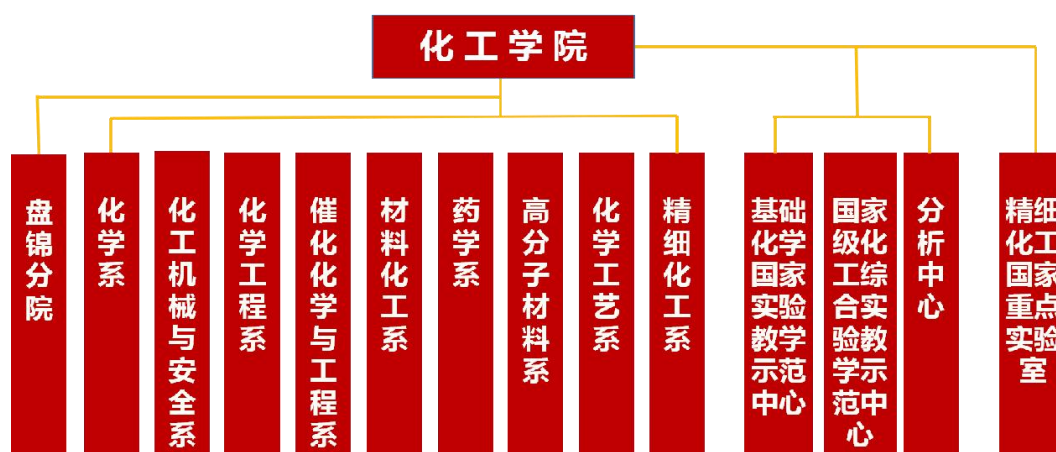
化工学院

盘锦分院

化学系

化工机械与安全系

化学工程系

催化化学与工程系

材料化工系

药学系

高分子材料系

化学工艺系

精细化工系

基础化学国家实验教学示范中心

国家级化工综合实验教学示范中心

分析中心

精细化工国家重点实验室